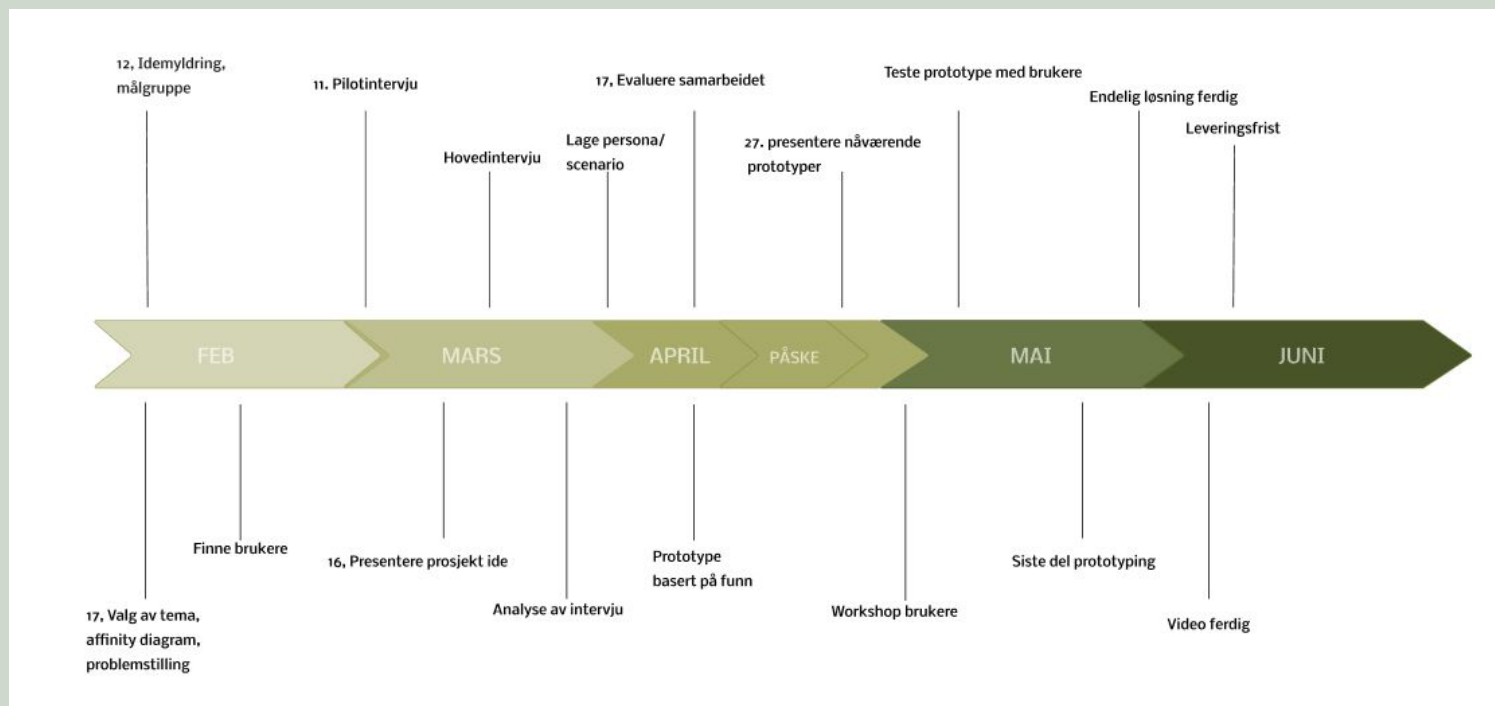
12, Idemyldring, målgruppe

11. Pilotintervju

Hovedintervju

Lage persona/ scenario

17, Evaluere samarbeidet

27. presentere nåværende prototyper

Teste prototype med brukere

Endelig løsning ferdig

Leveringsfrist

FEB

MARS

APRIL

PÅSKE

MAI

JUNI

17, Valg av tema, affinity diagram, problemstilling

Finne brukere

16, Presentere prosjekt ide

Analyse av intervju

Prototype basert på funn

Workshop brukere

Siste del prototyping

Video ferdig